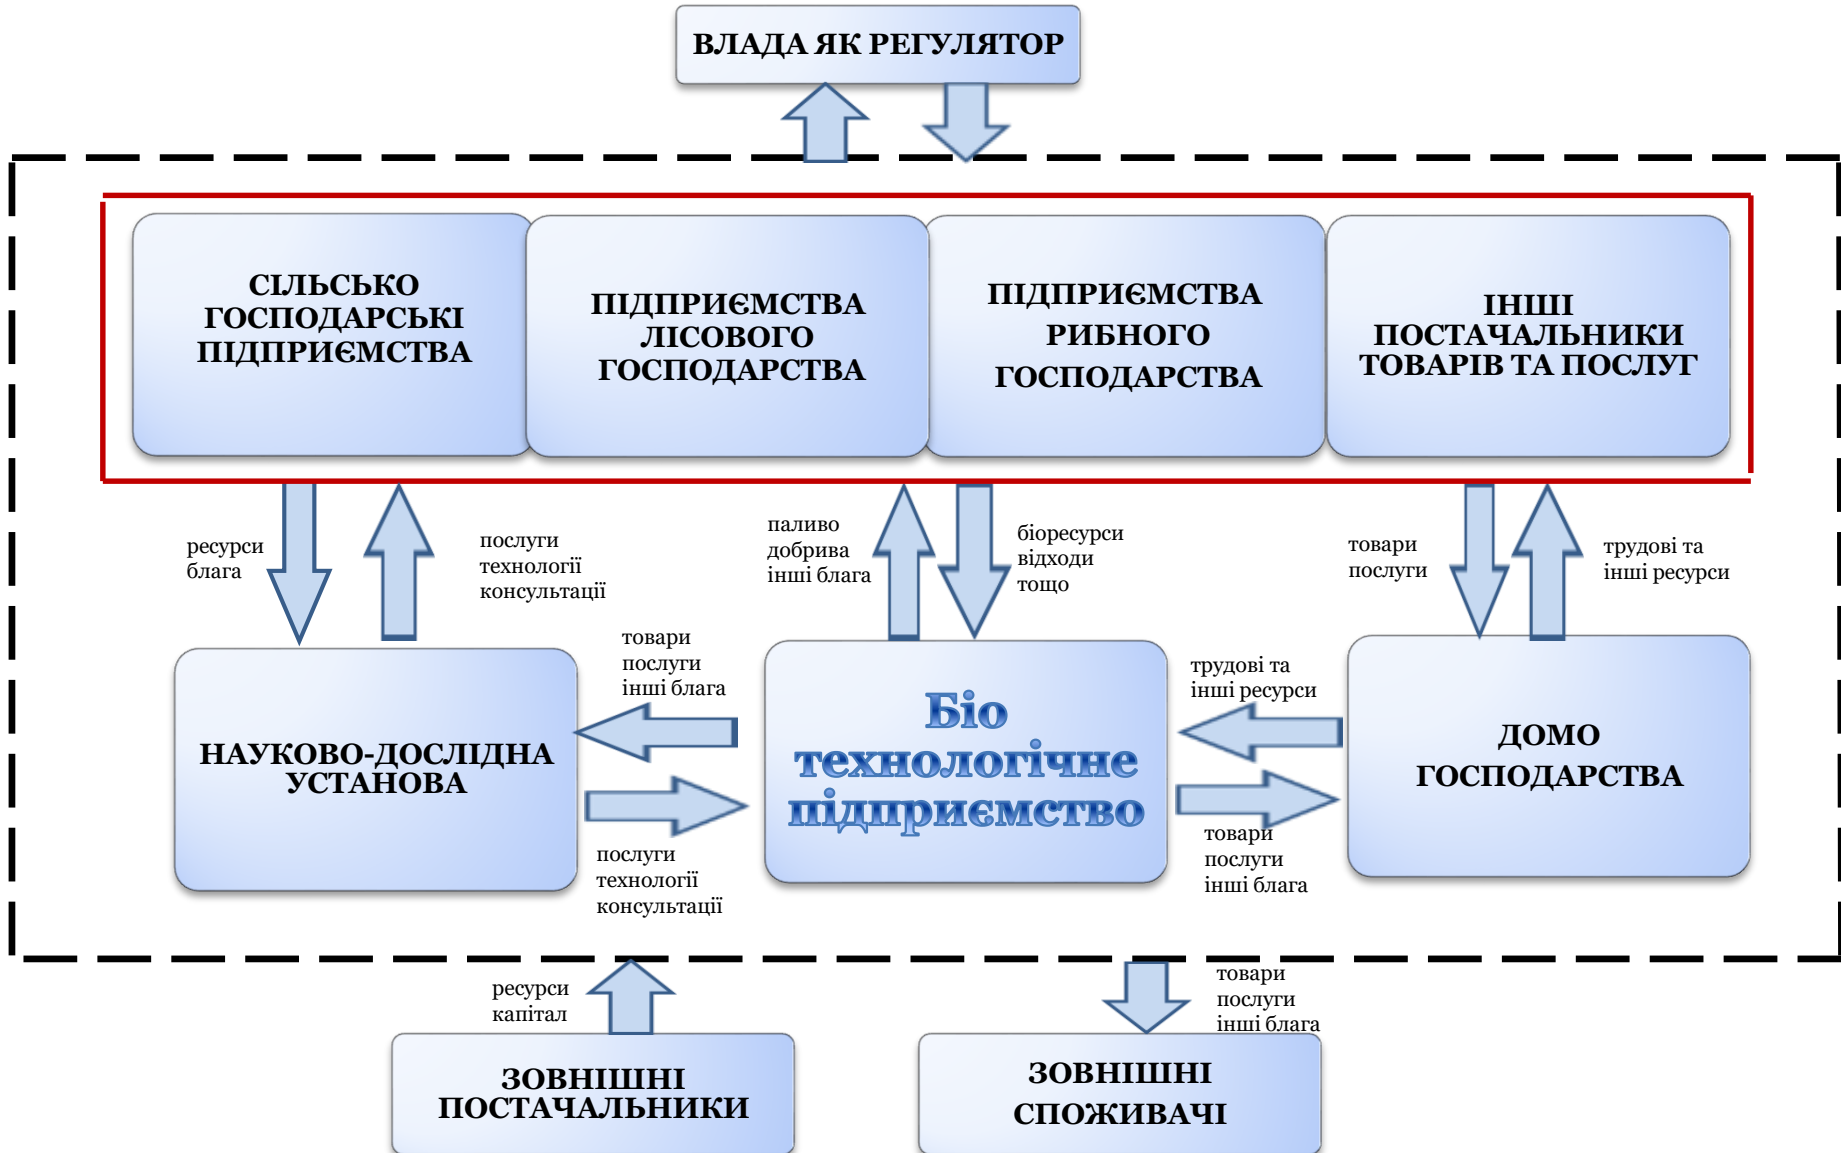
ВЛАДА ЯК РЕГУЛЯТОР

СІЛЬСЬКО ГОСПОДАРСЬКІ ПІДПРИЄМСТВА

ПІДПРИЄМСТВА ЛІСОВОГО ГОСПОДАРСТВА

ПІДПРИЄМСТВА РИБНОГО ГОСПОДАРСТВА

ІНШІ ПОСТАЧАЛЬНИКИ ТОВАРІВ ТА ПОСЛУГ

ресурси блага

послуги технології консультації

паливо добрива інші блага

біоресурси відходи тощо

товари послуги

трудові та інші ресурси

товари послуги інші блага

НАУКОВО-ДОСЛІДНА УСТАНОВА

Біо технологічне підприємство

трудові та інші ресурси

ДОМО ГОСПОДАРСТВА

послуги технології консультації

товари послуги інші блага

ресурси капітал

товари послуги інші блага

ЗОВНІШНІ ПОСТАЧАЛЬНИКИ

ЗОВНІШНІ СПОЖИВАЧІ